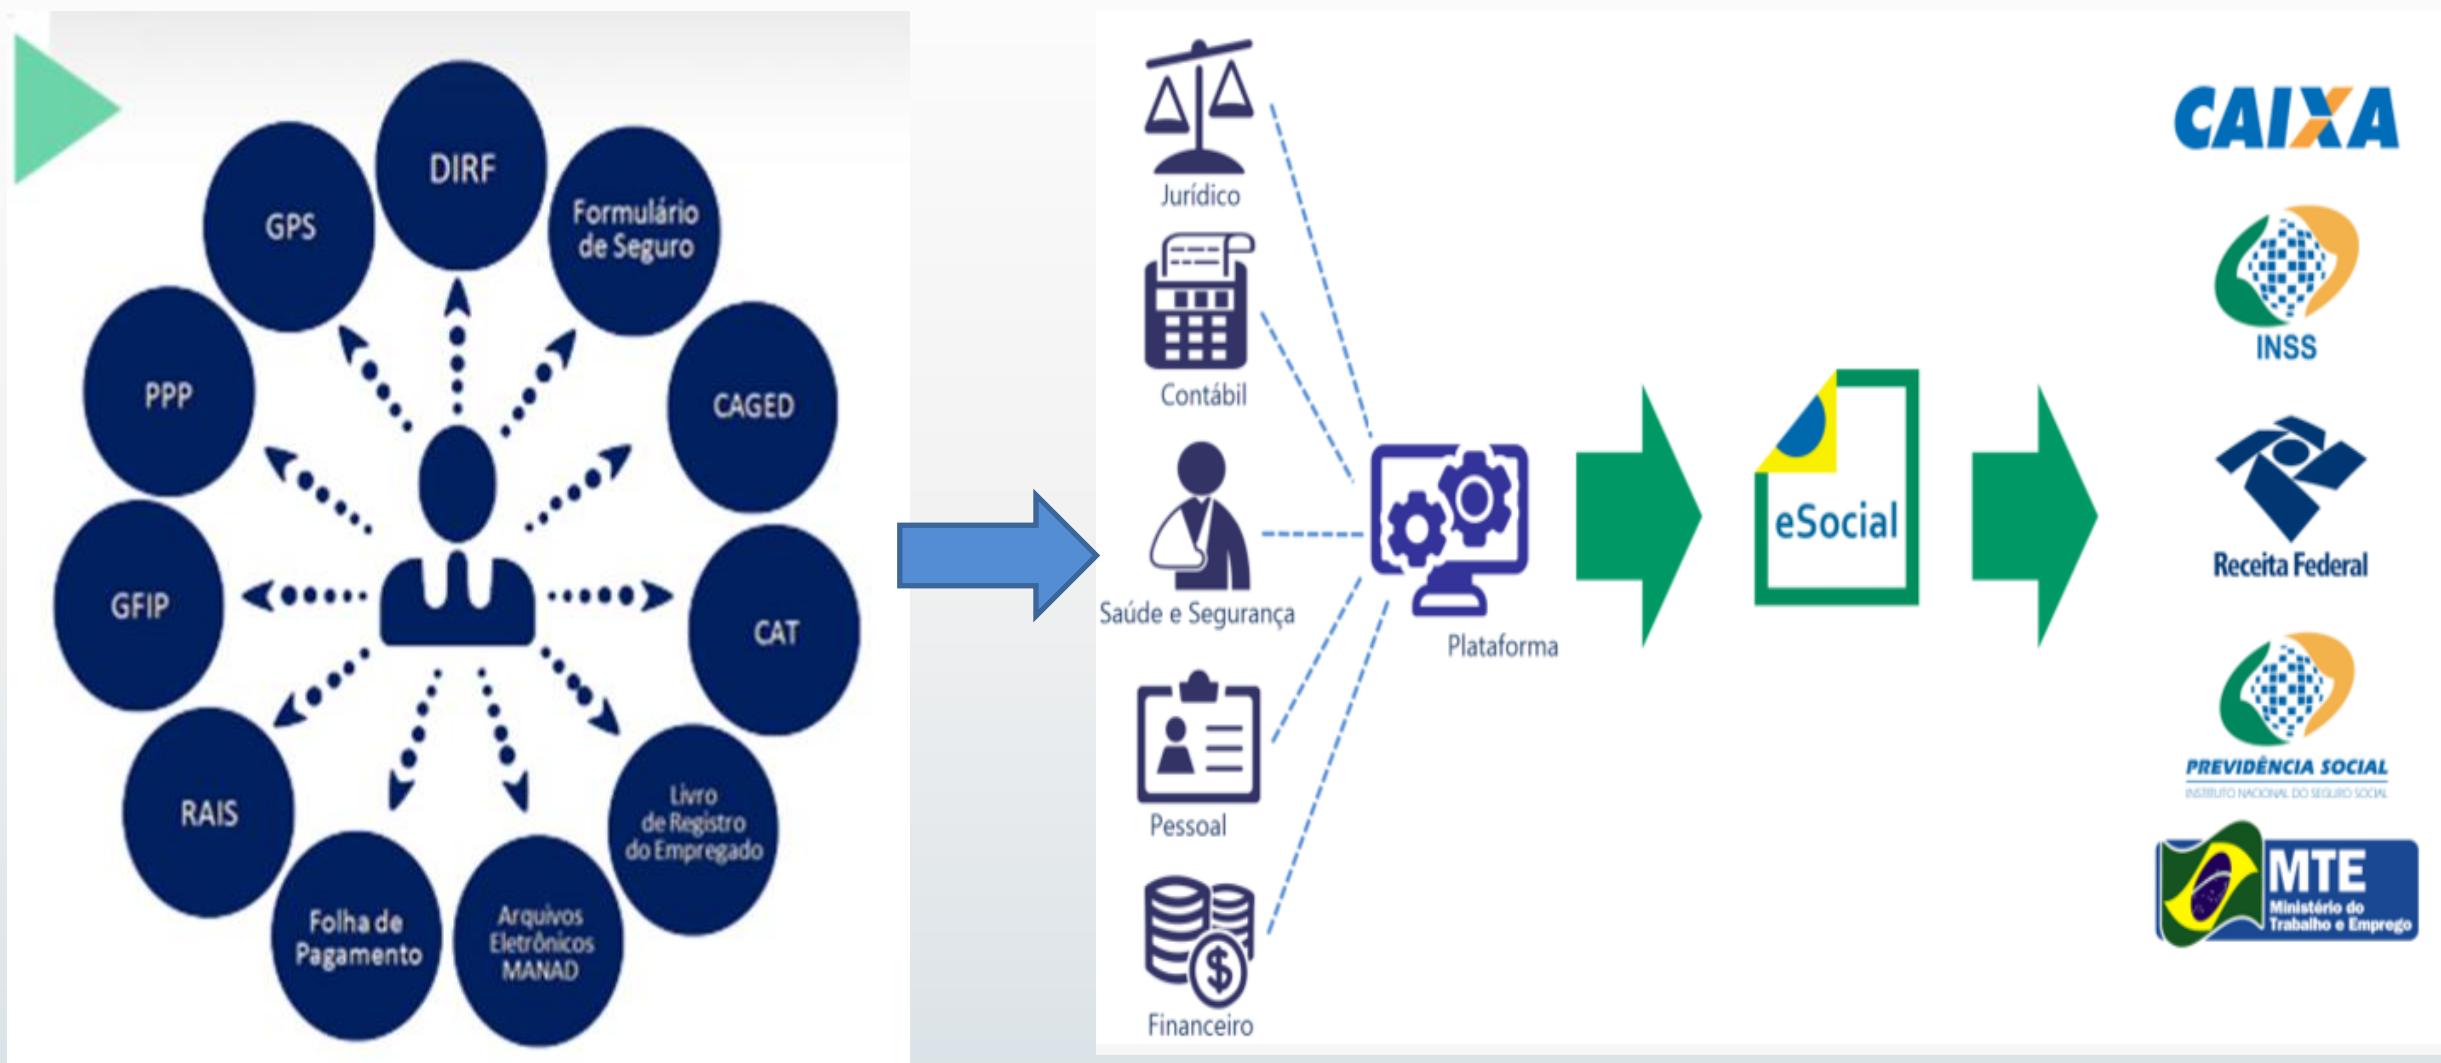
DIRF

GPS

Formulário de Seguro

PPP

CAGED

GFIP

CAT

RAIS

Livro de Registro do Empregado

Folha de Pagamento

Arquivos Eletrônicos MANAD

Jurídico

Contábil

Saúde e Segurança

Pessoal

Financeiro

Plataforma

eSocial

CAIXA

INSS

Receita Federal

PREVIDÊNCIA SOCIAL
INSTITUTO NACIONAL DO SEGURO SOCIAL

MTE
Ministério do Trabalho e Emprego